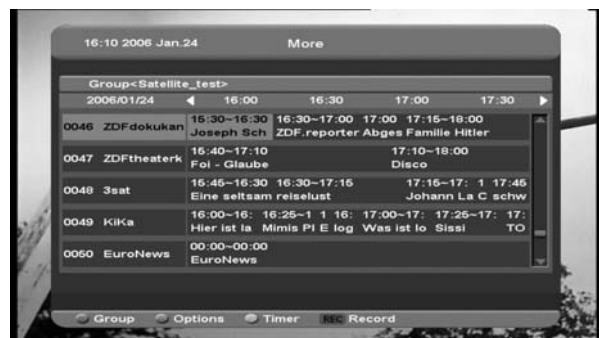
16:10 2006 Jan.24

More

Group<Satellite_test>

| 2006/01/24 | 16:00 | 16:30 | 17:00 | 17:30 |
|---|---|---|---|---|
| 0046 ZDFdokukan | 15:30~16:30 Joseph Sch | 16:30~17:00 ZDF.reporter | 17:00 Abges | 17:15~18:00 Familie Hitler |
| 0047 ZDFtheaterk | 15:40~17:10 Foi - Glaube | | 17:10~18:00 Disco | |
| 0048 3sat | 15:45~16:30 Eine seltsam | 16:30~17:15 reiselust | 17:15~17: 1 Johann La | 17:45 C schw |
| 0049 KiKa | 16:00~16: Hier ist la | 16:25~1 1 16: Mimis Pl E log | 17:00~17: Was ist lo | 17:25~17: 17: Sissi TO |
| 0050 EuroNews | 00:00~00:00 EuroNews | | | |

Group Options Timer REC Record